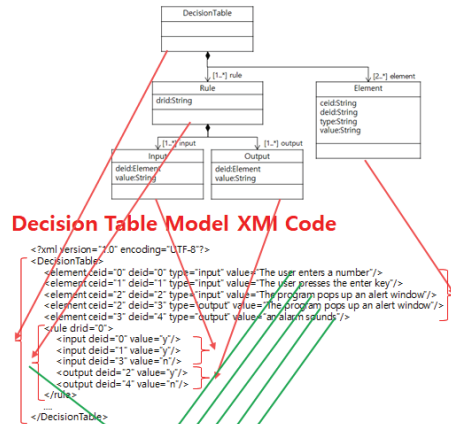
DecisionTable

[1..*] rule

[2..*] element

Rule
drid:String

Element
ceid:String
deid:String
type:String
value:String

[1..*] input

[1..*] output

Input
deid:Element
value:String

Output
deid:Element
value:String

Decision Table Model XMI Code

<?xml version="1.0" encoding="UTF-8"?>
<DecisionTable>
<element ceid="0" deid="0" type="input" value="The user enters a number"/>
<element ceid="1" deid="1" type="input" value="The user presses the enter key"/>
<element ceid="2" deid="2" type="input" value="The program pops up an alert window"/>
<element ceid="2" deid="3" type="output" value="The program pops up an alert window"/>
<element ceid="3" deid="4" type="output" value="an alarm sounds"/>
<rule drid="0">
<input deid="0" value="y"/>
<input deid="1" value="y"/>
<input deid="3" value="n"/>
<output deid="2" value="y"/>
<output deid="4" value="n"/>
</rule>
....
</DecisionTable>